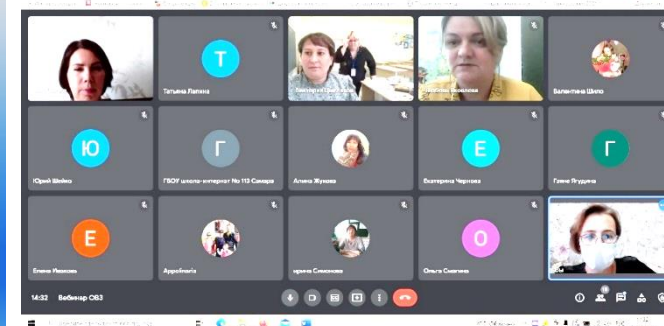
Т
Татьяна Лапина
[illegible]
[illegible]
Валентина Шило
Ю
Юрий Шейко
Г
ГБОУ школа-интернат № 113 Самара
Алина Жукова
Е
Екатерина Черных
Г
Гузель Ягудина
Е
Елена Иванова
Appolinaria
Ирина Смирнова
О
Ольга Смагина
14:32 Вебинар ОВЗ
18